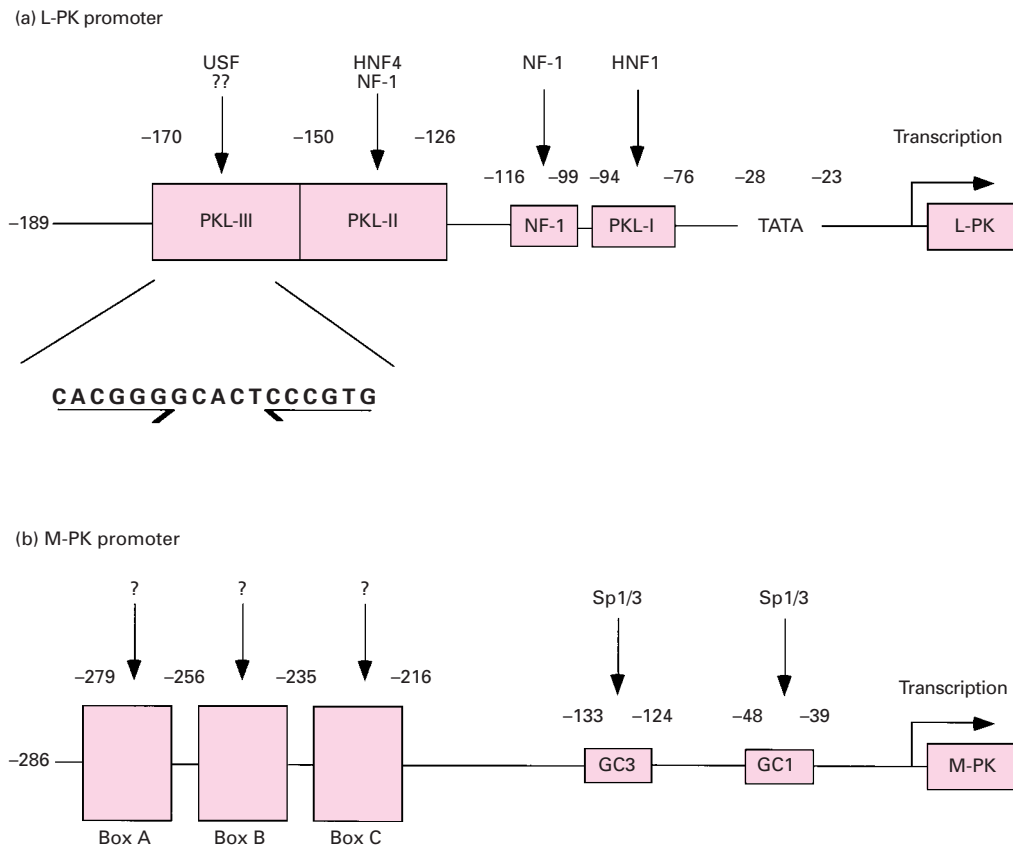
(a) L-PK promoter

USF
??

HNF4
NF-1

NF-1

HNF1

–170

–150

–126

Transcription

–116 –99 –94 –76 –28 –23

–189

PKL-III

PKL-II

NF-1

PKL-I

TATA

L-PK

CACGGGGCACTCCCGTG

(b) M-PK promoter

?

?

?

Sp1/3

Sp1/3

–279 –256 –235 –216

Transcription

–133 –124

–48 –39

–286

GC3

GC1

M-PK

Box A

Box B

Box C